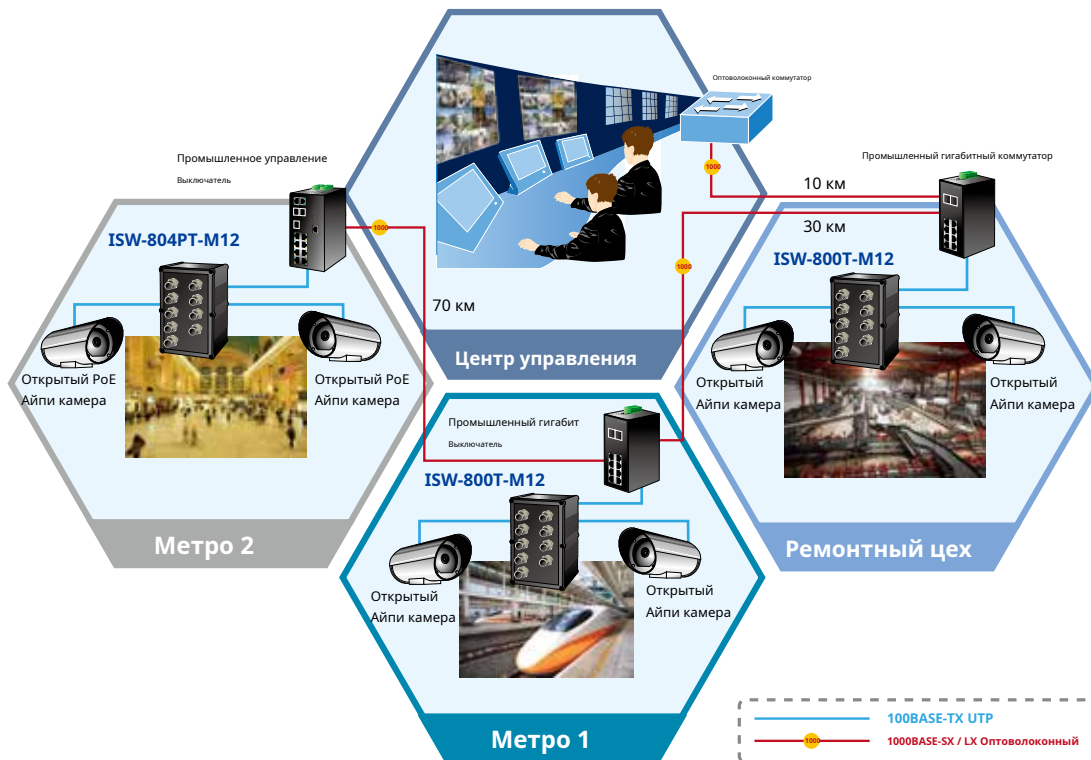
Оптоволоконный коммутатор

1000

Промышленное управление

Выключатель

1000

Промышленный гигабитный коммутатор

10 км

30 км

1000

ISW-804PT-M12

70 км

ISW-800T-M12

Центр управления

Открытый PoE Айпи камера

Открытый PoE Айпи камера

Открытый Айпи камера

Открытый Айпи камера

Промышленный гигабит

Выключатель

ISW-800T-M12

Метро 2

Ремонтный цех

Открытый Айпи камера

Открытый Айпи камера

Метро 1

100BASE-TX UTP

1000

1000BASE-SX / LX Оптоволоконный